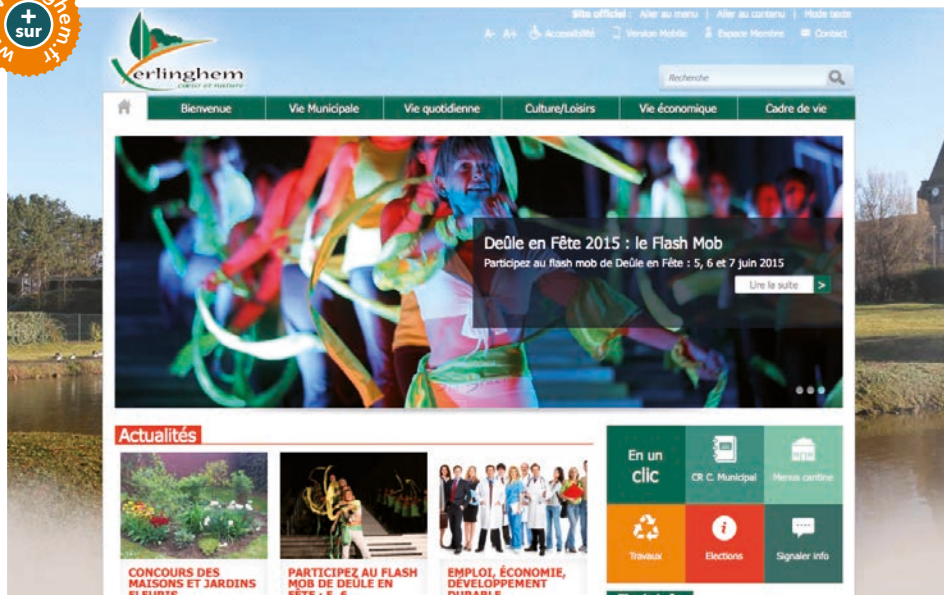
+ sur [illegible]hem.fr

Site officiel : Aller au menu | Aller au contenu | Mode texte

A- A+ Accessibilité Version Mobile Espace Membre Contact

Verlinghem
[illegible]

Recherche

Bienvenue | Vie Municipale | Vie quotidienne | Culture/Loisirs | Vie économique | Cadre de vie

Deûle en Fête 2015 : le Flash Mob

Participez au flash mob de Deûle en Fête : 5, 6 et 7 juin 2015

Lire la suite >

Actualités

CONCOURS DES MAISONS ET JARDINS FLEURIS

PARTICIPEZ AU FLASH MOB DE DEÛLE EN FÊTE : 5, 6

EMPLOI, ÉCONOMIE, DÉVELOPPEMENT DURABLE

En un clic

CR C. Municipal

Menus cantine

Travaux

Elections

Signaler info